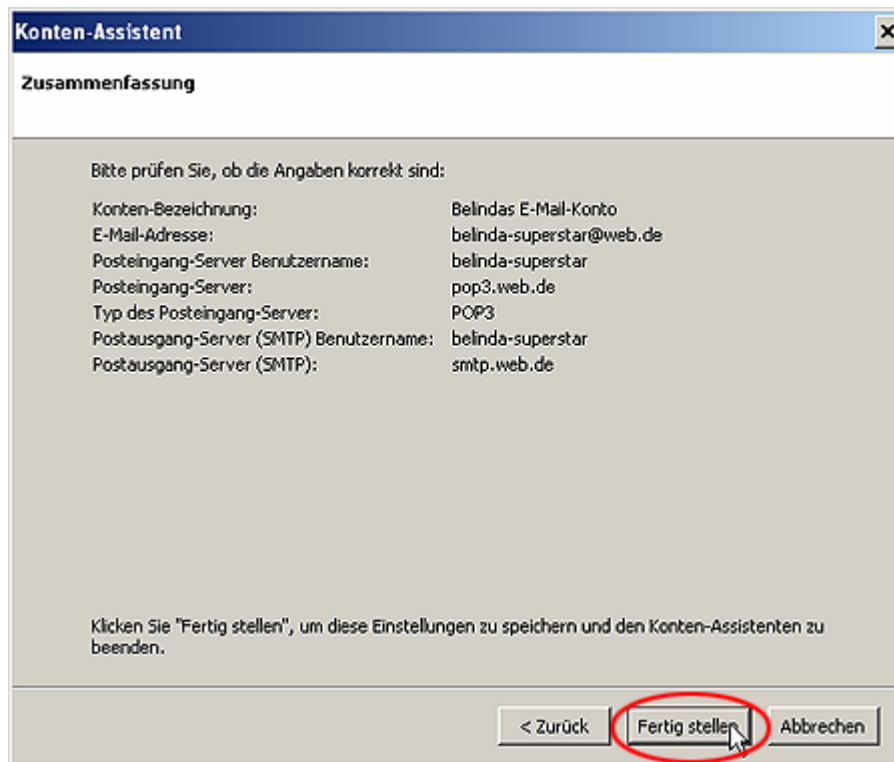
Konten-Assistent

×

Zusammenfassung

Bitte prüfen Sie, ob die Angaben korrekt sind:

| | |
|---|---|
| Konten-Bezeichnung: | Belindas E-Mail-Konto |
| E-Mail-Adresse: | belinda-superstar@web.de |
| Posteingang-Server Benutzername: | belinda-superstar |
| Posteingang-Server: | pop3.web.de |
| Typ des Posteingang-Server: | POP3 |
| Postausgang-Server (SMTP) Benutzername: | belinda-superstar |
| Postausgang-Server (SMTP): | smtp.web.de |

Klicken Sie "Fertig stellen", um diese Einstellungen zu speichern und den Konten-Assistenten zu beenden.

< Zurück

Fertig stellen

Abbrechen